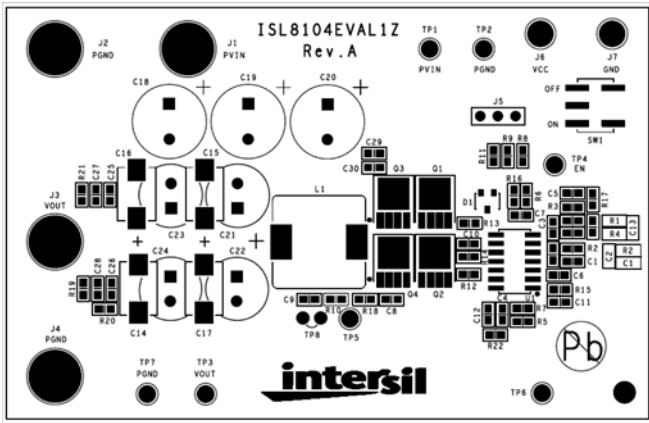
ISL8104EVAL1Z
Rev.A

J2
PGND

J1
PVIN

TP1
PVIN

TP2
PGND

J6
VCC

J7
GND

C18
C19
C20

J5

OFF
ON
SW1

C29
C30
Q3
Q1

R9 R8
R11

TP4
EN

C16
C15
R21 C27 C25

J3
VOUT

C23
C21

L1

R16
R6
D1
C7
R13
R17
C5
R3
R1
R4
C13

C24
C22
C28 C26
R19
R20

C10
R14
R12
Q4
Q2

R2
R2
C2
C1
C6
R15
C11

C14
C17

C9
R10
R18
C8
TP8
TP5

C4
U1
C12
R7
R5
R22

J4
PGND

TP7
PGND

TP3
VOUT

intersil

TP6

Pb